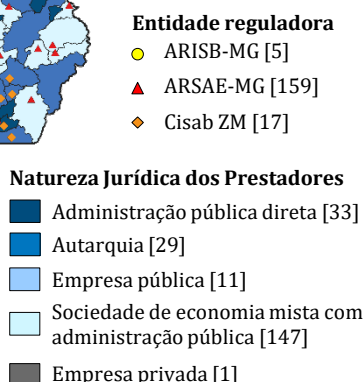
Entidade reguladora
ARISB-MG [5]
ARSAE-MG [159]
Cisab ZM [17]

Natureza Jurídica dos Prestadores
Administração pública direta [33]
Autarquia [29]
Empresa pública [11]
Sociedade de economia mista com administração pública [147]
Empresa privada [1]